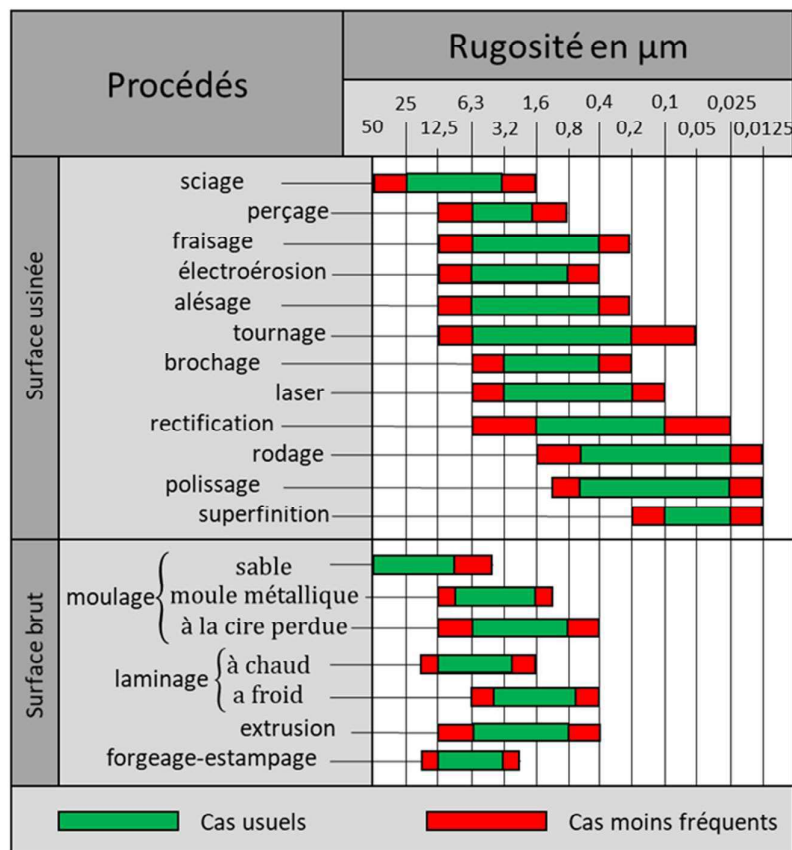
| Procédés | | Rugosité en µm |
|---|---|---|
| | | 25 6,3 1,6 0,4 0,1 0,025 |
| | | 50 12,5 3,2 0,8 0,2 0,05 0,0125 |
| Surface usinée | sciage | |
| | perçage | |
| | fraisage | |
| | électroérosion | |
| | alésage | |
| | tournage | |
| | brochage | |
| | laser | |
| | rectification | |
| | rodage | |
| | polissage | |
| | superfinition | |
| Surface brut | moulage sable | |
| | moulage moule métallique | |
| | moulage à la cire perdue | |
| | laminage à chaud | |
| | laminage a froid | |
| | extrusion | |
| | forgeage-estampage | |

Cas usuels

Cas moins fréquents